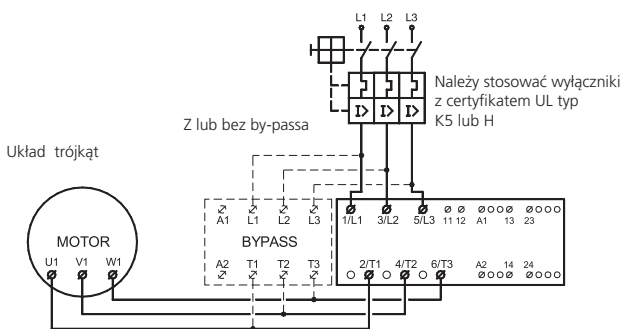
L1 L2 L3

Należy stosować wyłączniki z certyfikatem UL typ K5 lub H

Z lub bez by-passa

Układ trójkąt

MOTOR

U1 V1 W1

A1 L1 L2 L3

BYPASS

A2 T1 T2 T3

1/L1 3/L2 5/L3 11 12 A1 13 23

2/T1 4/T2 6/T3 A2 14 24